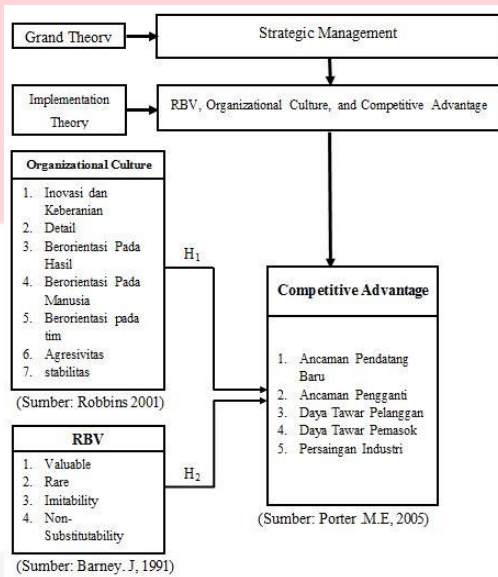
Grand Theorv

Strategic Management

Implementation Theory

RBV, Organizational Culture, and Competitive Advantage

Organizational Culture

1. Inovasi dan Keberanian
2. Detail
3. Berorientasi Pada Hasil
4. Berorientasi Pada Manusia
5. Berorientasi pada tim
6. Agresivitas
7. stabilitas

(Sumber: Robbins 2001)

$H_1$

Competitive Advantage

1. Ancaman Pendatang Baru
2. Ancaman Pengganti
3. Daya Tawar Pelanggan
4. Daya Tawar Pemasok
5. Persaingan Industri

RBV

1. Valuable
2. Rare
3. Imitability
4. Non-Substitutability

$H_2$

(Sumber: Porter .M.E, 2005)

(Sumber: Barney. J, 1991)